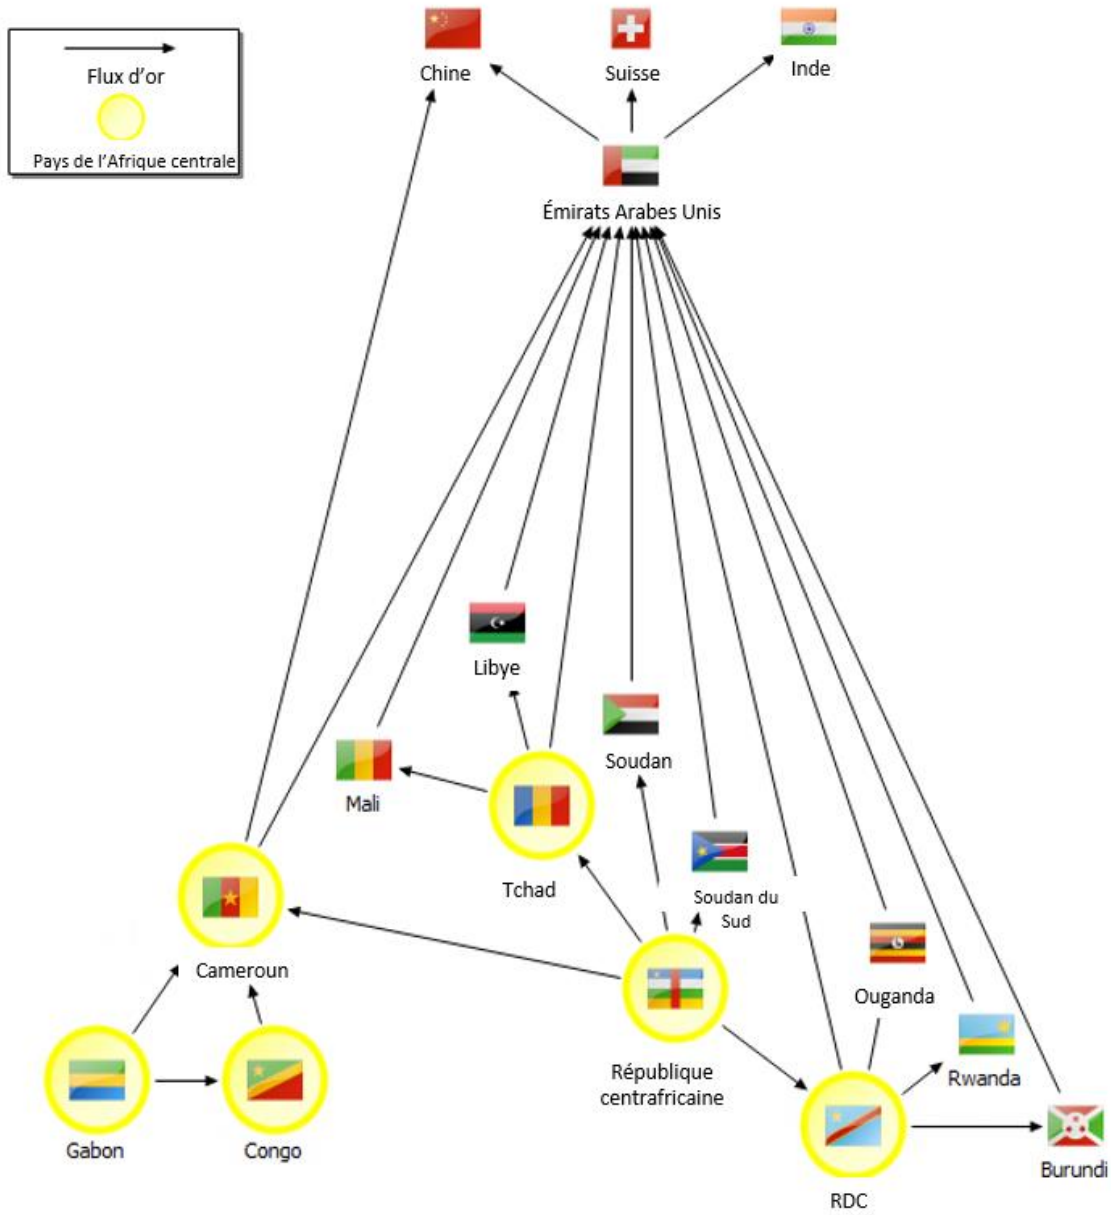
Flux d'or

Pays de l'Afrique centrale

Chine

Suisse

Inde

Émirats Arabes Unis

Libye

Soudan

Mali

Tchad

Soudan du Sud

Cameroun

Ouganda

République centrafricaine

Rwanda

Gabon

Congo

RDC

Burundi